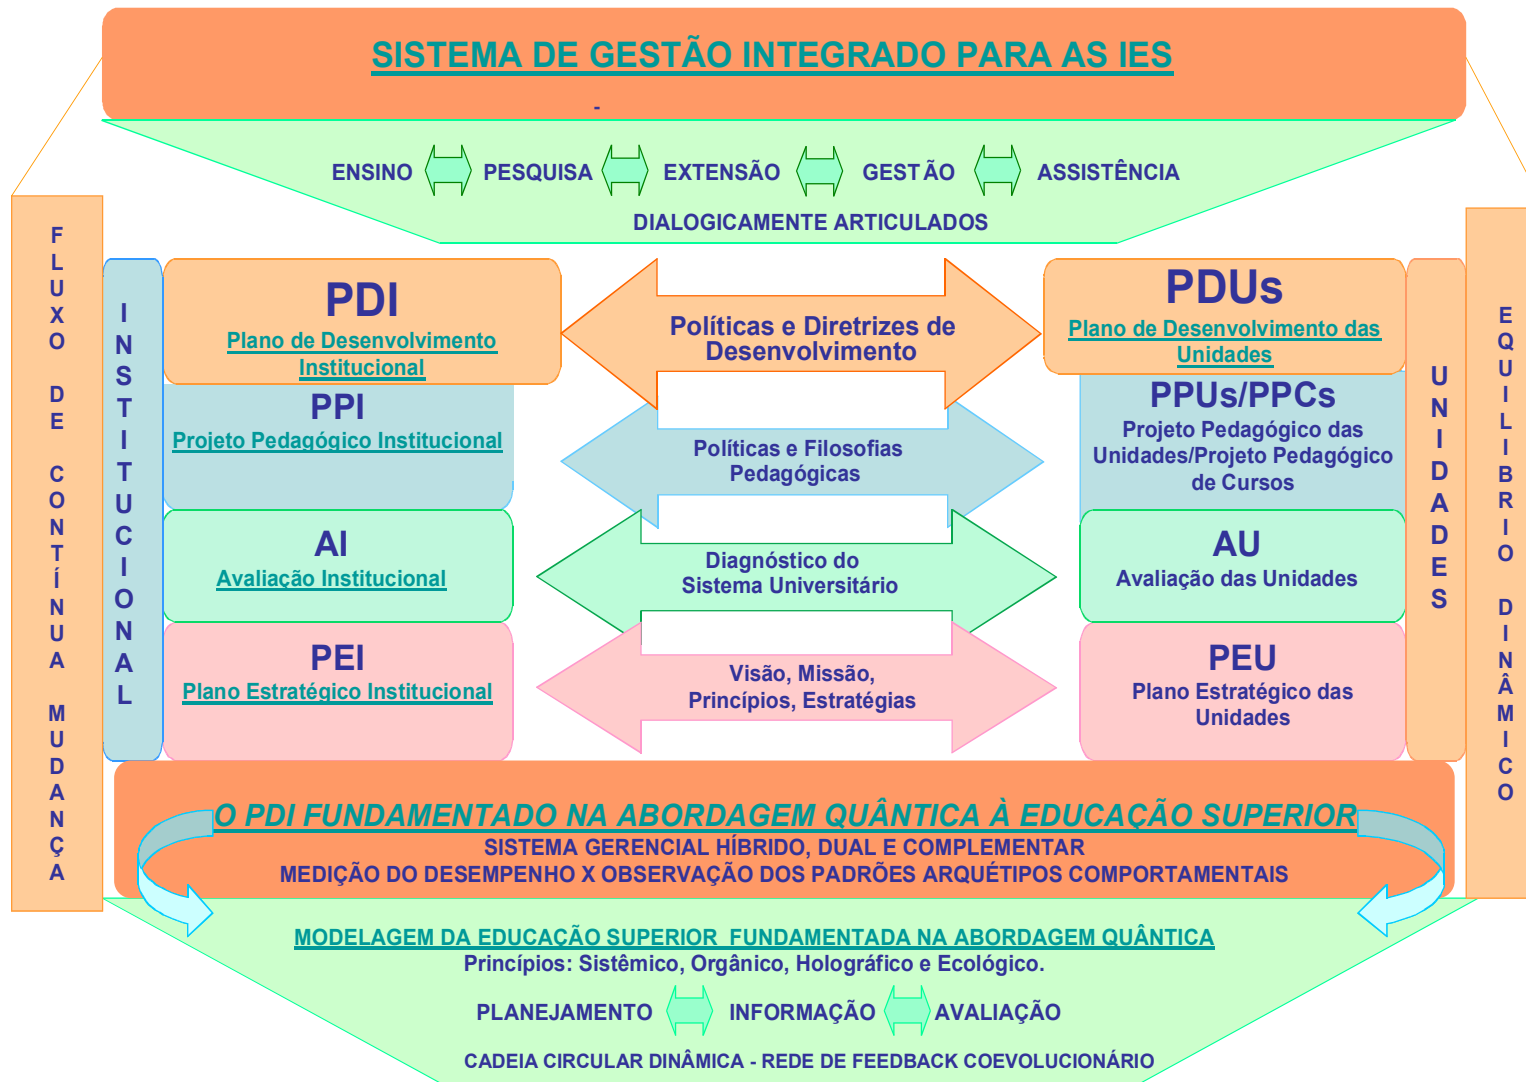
SISTEMA DE GESTÃO INTEGRADO PARA AS IES

-

ENSINO PESQUISA EXTENSÃO GESTÃO ASSISTÊNCIA

DIALOGICAMENTE ARTICULADOS

FLUXO DE CONTÍNUA MUDANÇA

INSTITUCIONAL

PDI
Plano de Desenvolvimento Institucional

PPI
Projeto Pedagógico Institucional

AI
Avaliação Institucional

PEI
Plano Estratégico Institucional

Políticas e Diretrizes de Desenvolvimento

Políticas e Filosofias Pedagógicas

Diagnóstico do Sistema Universitário

Visão, Missão, Princípios, Estratégias

PDUs
Plano de Desenvolvimento das Unidades

PPUs/PPCs
Projeto Pedagógico das Unidades/Projeto Pedagógico de Cursos

AU
Avaliação das Unidades

PEU
Plano Estratégico das Unidades

UNIDADES

EQUILÍBRIO DINÂMICO

O PDI FUNDAMENTADO NA ABORDAGEM QUÂNTICA À EDUCAÇÃO SUPERIOR
SISTEMA GERENCIAL HÍBRIDO, DUAL E COMPLEMENTAR
MEDIÇÃO DO DESEMPENHO X OBSERVAÇÃO DOS PADRÕES ARQUÉTIPOS COMPORTAMENTAIS

MODELAGEM DA EDUCAÇÃO SUPERIOR FUNDAMENTADA NA ABORDAGEM QUÂNTICA
Princípios: Sistêmico, Orgânico, Holográfico e Ecológico.

PLANEJAMENTO INFORMAÇÃO AVALIAÇÃO

CADEIA CIRCULAR DINÂMICA - REDE DE FEEDBACK COEVOLUCIONÁRIO